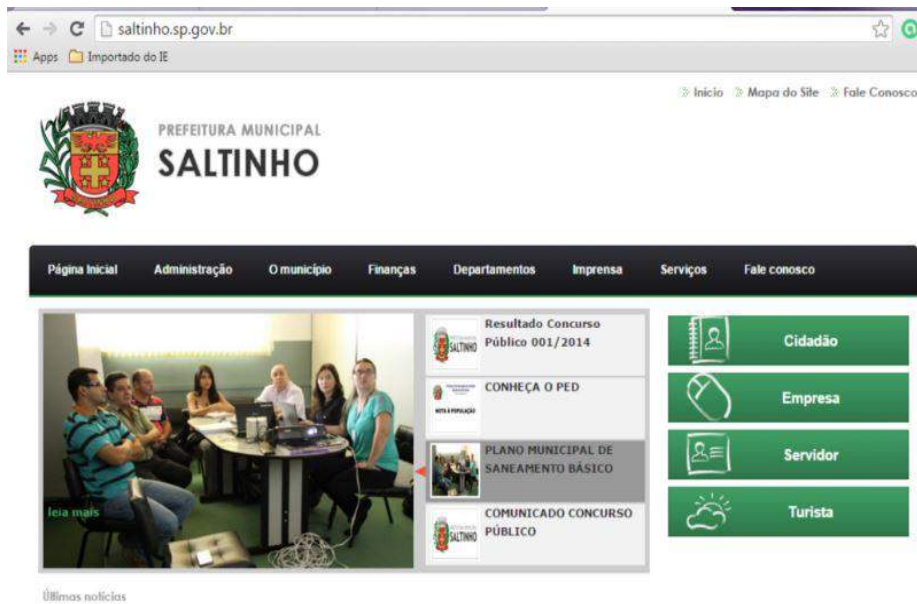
saltinho.sp.gov.br

Apps Importado do IE

Início Mapa do Site Fale Conosco

PREFEITURA MUNICIPAL
SALTINHO

Página Inicial Administração O município Finanças Departamentos Imprensa Serviços Fale conosco

leia mais

SALTINHO Resultado Concurso Público 001/2014

CONHEÇA O PED

PLANO MUNICIPAL DE SANEAMENTO BÁSICO

SALTINHO COMUNICADO CONCURSO PÚBLICO

Cidadão

Empresa

Servidor

Turista

Últimas notícias